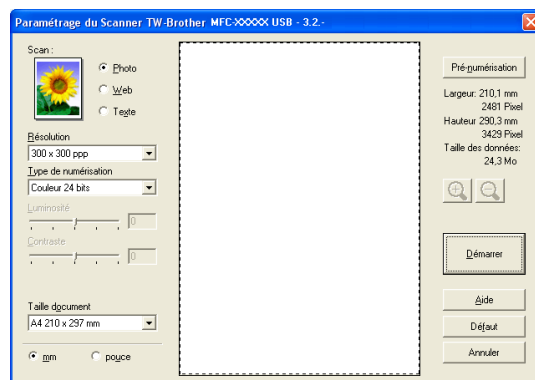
Paramétrage du Scanner TW-Brother MFC-XXXXX USB - 3.2.-

Scan :

Photo

Web

Texte

Résolution

300 x 300 ppp

Type de numérisation

Couleur 24 bits

Luminosité

0

Contraste

0

Taille document

A4 210 x 297 mm

mm

pouce

Pré-numérisation

Largeur: 210,1 mm
2481 Pixel
Hauteur 290,3 mm
3429 Pixel
Taille des données:
24,3 Mo

Démarrer

Aide

Défaut

Annuler